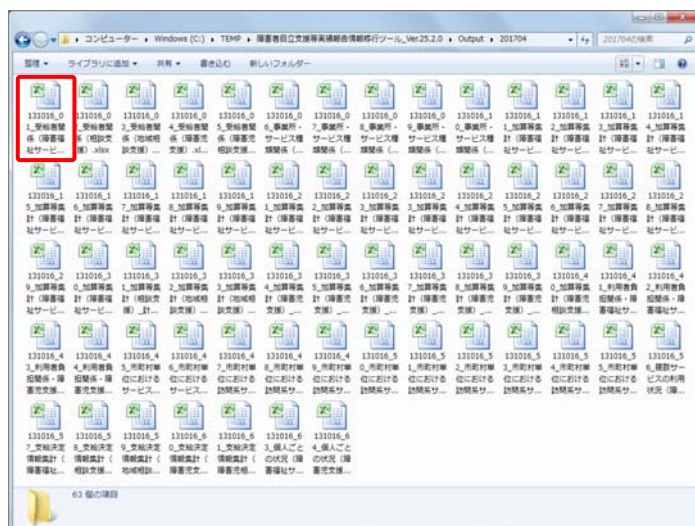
コンピューター ▸ Windows (C:) ▸ TEMP ▸ 障害者自立支援等実績報告情報移行ツール_Ver.25.2.0 ▸ Output ▸ 201704

201704の検索

整理 ▾ ライブラリに追加 ▾ 共有 ▾ 書き込む 新しいフォルダー

131016_01_受給者関係（障害福祉サービス）.xlsx
131016_02_受給者関係（相談支援）.xlsx
131016_03_受給者関係（地域相談支援）...
131016_04_受給者関係（障害児支援）...
131016_05_受給者関係（障害児相談支援）...
131016_06_事業所・サービス種類関係（...
131016_07_事業所・サービス種類関係（...
131016_08_事業所・サービス種類関係（...
131016_09_事業所・サービス種類関係（...
131016_10_事業所・サービス種類関係（...
131016_11_加算等集計（障害福祉サービ...
131016_12_加算等集計（障害福祉サービ...
131016_13_加算等集計（障害福祉サービ...
131016_14_加算等集計（障害福祉サービ...
131016_15_加算等集計（障害福祉サービ...
131016_16_加算等集計（障害福祉サービ...
131016_17_加算等集計（障害福祉サービ...
131016_18_加算等集計（障害福祉サービ...
131016_19_加算等集計（障害福祉サービ...
131016_20_加算等集計（障害福祉サービ...
131016_21_加算等集計（障害福祉サービ...
131016_22_加算等集計（障害福祉サービ...
131016_23_加算等集計（障害福祉サービ...
131016_24_加算等集計（障害福祉サービ...
131016_25_加算等集計（障害福祉サービ...
131016_26_加算等集計（障害福祉サービ...
131016_27_加算等集計（障害福祉サービ...
131016_28_加算等集計（障害福祉サービ...
131016_29_加算等集計（障害福祉サービ...
131016_30_加算等集計（相談支援）_計...
131016_31_加算等集計（地域相談支援）...
131016_32_加算等集計（地域相談支援）...
131016_33_加算等集計（障害児支援）_...
131016_34_加算等集計（障害児支援）_...
131016_35_加算等集計（障害児支援）_...
131016_36_加算等集計（障害児支援）_...
131016_37_加算等集計（障害児支援）_...
131016_38_加算等集計（障害児支援）_...
131016_39_加算等集計（障害児支援）_...
131016_40_加算等集計（障害児相談支援...
131016_41_利用者負担関係・障害福祉サ...
131016_42_利用者負担関係・障害福祉サ...
131016_43_利用者負担関係・障害児支援...
131016_44_利用者負担関係・障害児支援...
131016_45_市町村単位における障害福祉サービス...
131016_46_市町村単位における障害福祉サービス...
131016_47_市町村単位における訪問系サ...
131016_48_市町村単位における訪問系サ...
131016_49_市町村単位における訪問系サ...
131016_50_市町村単位における訪問系サ...
131016_51_市町村単位における訪問系サ...
131016_52_市町村単位における訪問系サ...
131016_53_市町村単位における訪問系サ...
131016_54_市町村単位における訪問系サ...
131016_55_市町村単位における訪問系サ...
131016_56_國勢サービスの利用状況（障...
131016_57_支給決定情報集計（障害福祉...
131016_58_支給決定情報集計（相談支援...
131016_59_支給決定情報集計（地域相談...
131016_60_支給決定情報集計（障害児支...
131016_61_支給決定情報集計（障害児相...
131016_63_個人ごとの状況（障害福祉サ...
131016_64_個人ごとの状況（障害児支援...

63 個の項目